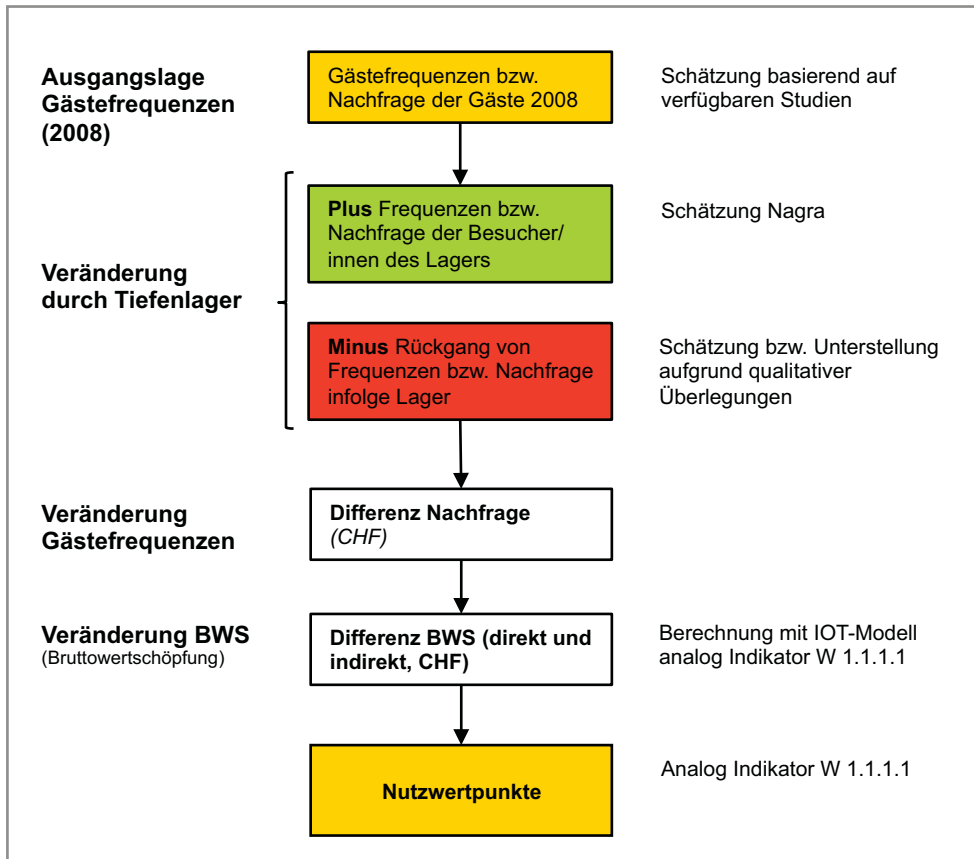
Ausgangslage Gästefrequenzen (2008)

Gästefrequenzen bzw. Nachfrage der Gäste 2008

Schätzung basierend auf verfügbaren Studien

Veränderung durch Tiefenlager

Plus Frequenzen bzw. Nachfrage der Besucher/innen des Lagers

Schätzung Nagra

Minus Rückgang von Frequenzen bzw. Nachfrage infolge Lager

Schätzung bzw. Unterstellung aufgrund qualitativer Überlegungen

Veränderung Gästefrequenzen

Differenz Nachfrage (CHF)

Veränderung BWS (Bruttowertschöpfung)

Differenz BWS (direkt und indirekt, CHF)

Berechnung mit IOT-Modell analog Indikator W 1.1.1.1

Nutzwertpunkte

Analog Indikator W 1.1.1.1